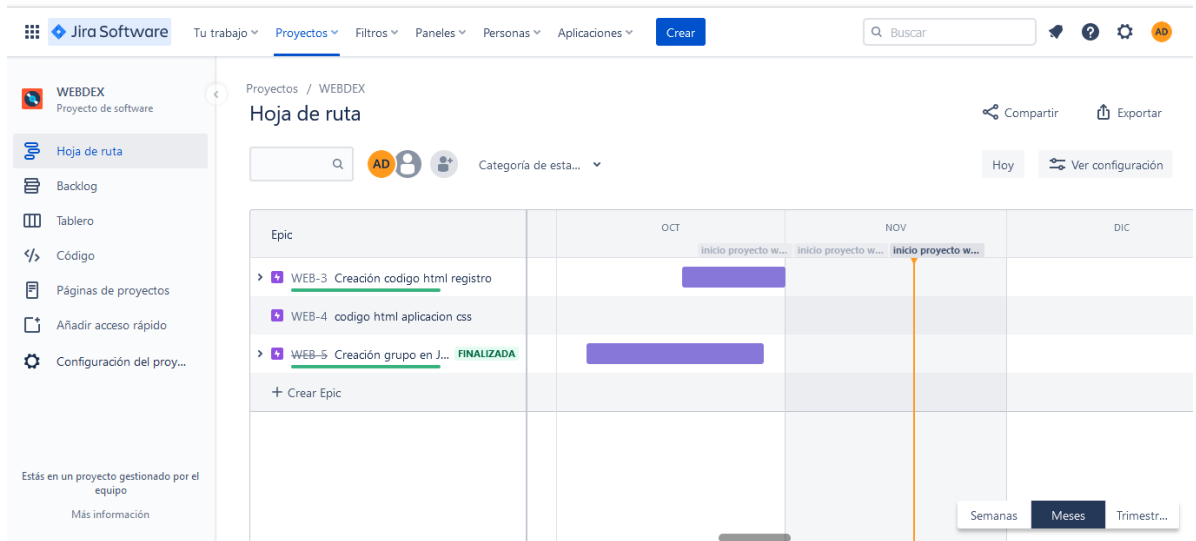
Jira Software Tu trabajo Proyectos Filtros Paneles Personas Aplicaciones Crear

Buscar

AD

WEBDEX
Proyecto de software

Hoja de ruta
Backlog
Tablero
Código
Páginas de proyectos
Añadir acceso rápido
Configuración del proy...

Estás en un proyecto gestionado por el equipo
Más información

Proyectos / WEBDEX
Hoja de ruta

Compartir Exportar

AD Categoría de esta...

Hoy Ver configuración

Epic

OCT NOV DIC
inicio proyecto w... inicio proyecto w... inicio proyecto w...

WEB-3 Creación codigo html registro
WEB-4 codigo html aplicacion css
WEB-5 Creación grupo en J... FINALIZADA

+ Crear Epic

Semanas Meses Trimestr...